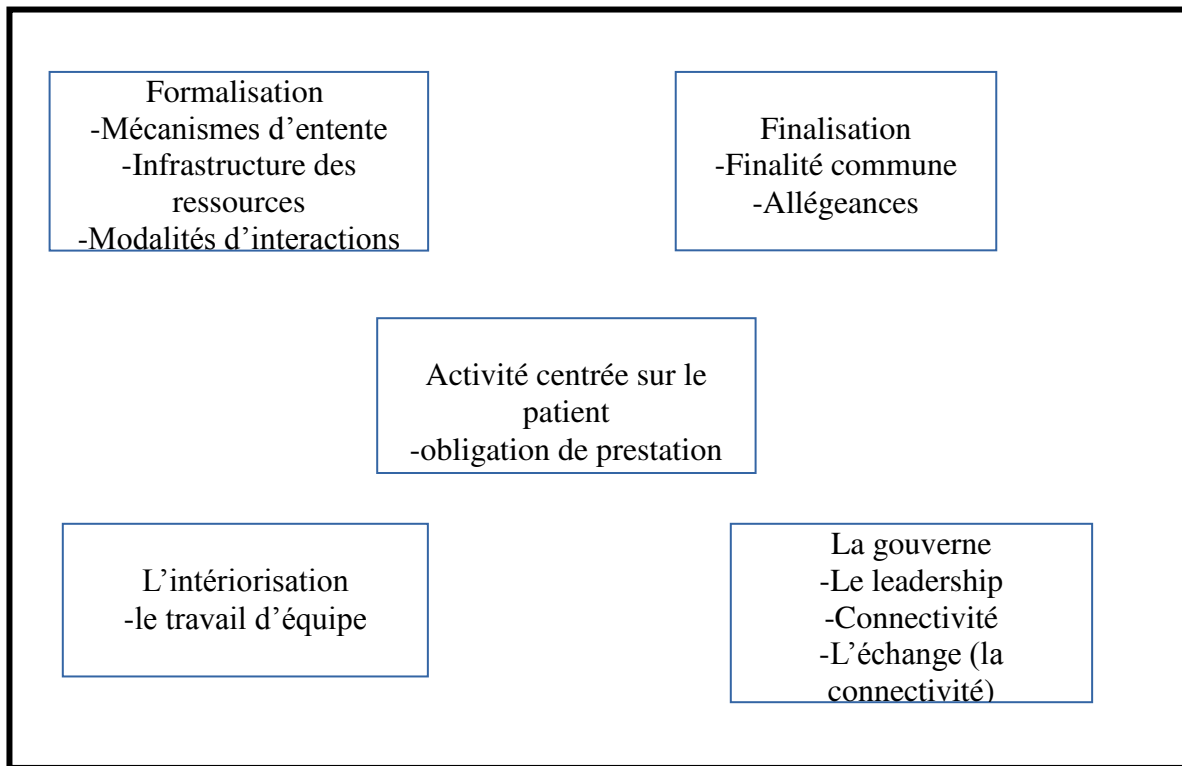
Formalisation
-Mécanismes d'entente
-Infrastructure des ressources
-Modalités d'interactions

Finalisation
-Finalité commune
-Allégeances

Activité centrée sur le patient
-obligation de prestation

L'intériorisation
-le travail d'équipe

La gouverne
-Le leadership
-Connectivité
-L'échange (la connectivité)